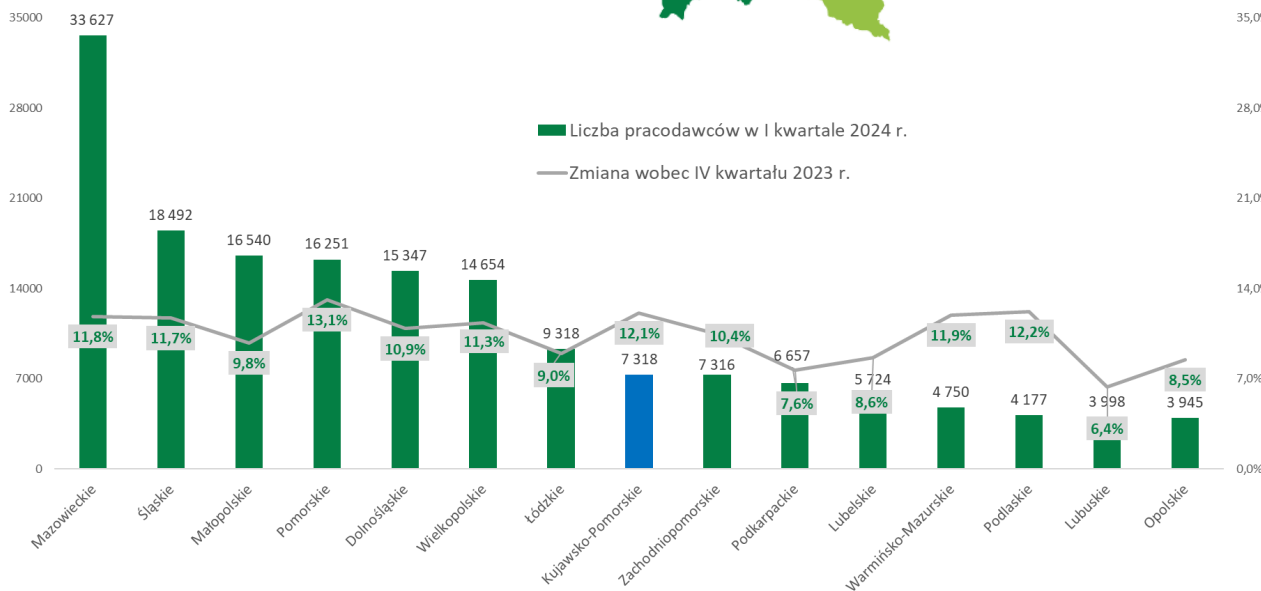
35000
28000
21000
14000
7000
0

35,0
28,0
21,0
14,0
7,0
0,0

Liczba pracodawców w I kwartale 2024 r.
Zmiana wobec IV kwartału 2023 r.

33 627
18 492
16 540
16 251
15 347
14 654
9 318
7 318
7 316
6 657
5 724
4 750
4 177
3 998
3 945

11,8%
11,7%
9,8%
13,1%
10,9%
11,3%
9,0%
12,1%
10,4%
7,6%
8,6%
11,9%
12,2%
6,4%
8,5%

Mazowieckie
Śląskie
Małopolskie
Pomorskie
Dolnośląskie
Wielkopolskie
Łódzkie
Kujawsko-Pomorskie
Zachodniopomorskie
Podkarpackie
Lubelskie
Warmińsko-Mazurskie
Podlaskie
Lubuskie
Opolskie